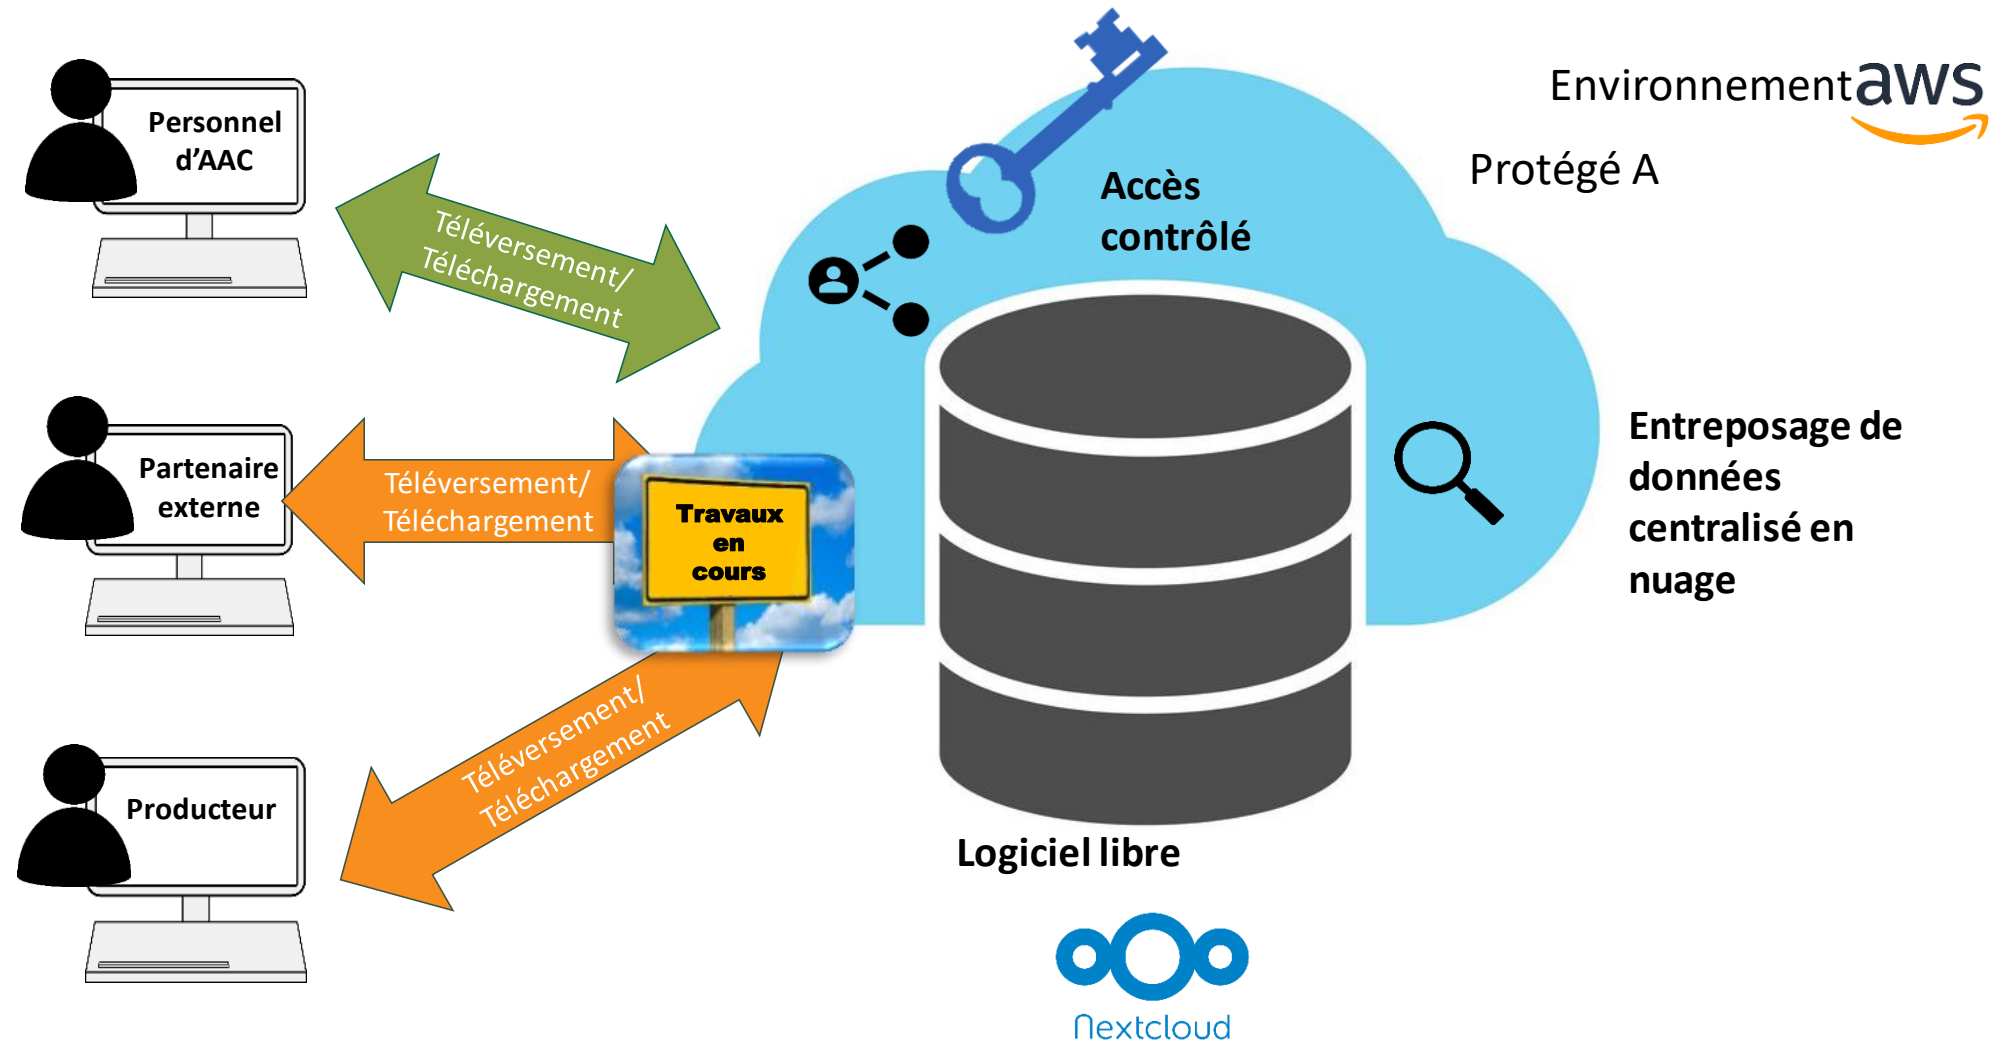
Personnel d'AAC

Téléversement/ Téléchargement

Partenaire externe

Téléversement/ Téléchargement

Travaux en cours

Producteur

Téléversement/ Téléchargement

Accès contrôlé

Environnement aws

Protégé A

Entreposage de données centralisé en nuage

Logiciel libre

Nextcloud